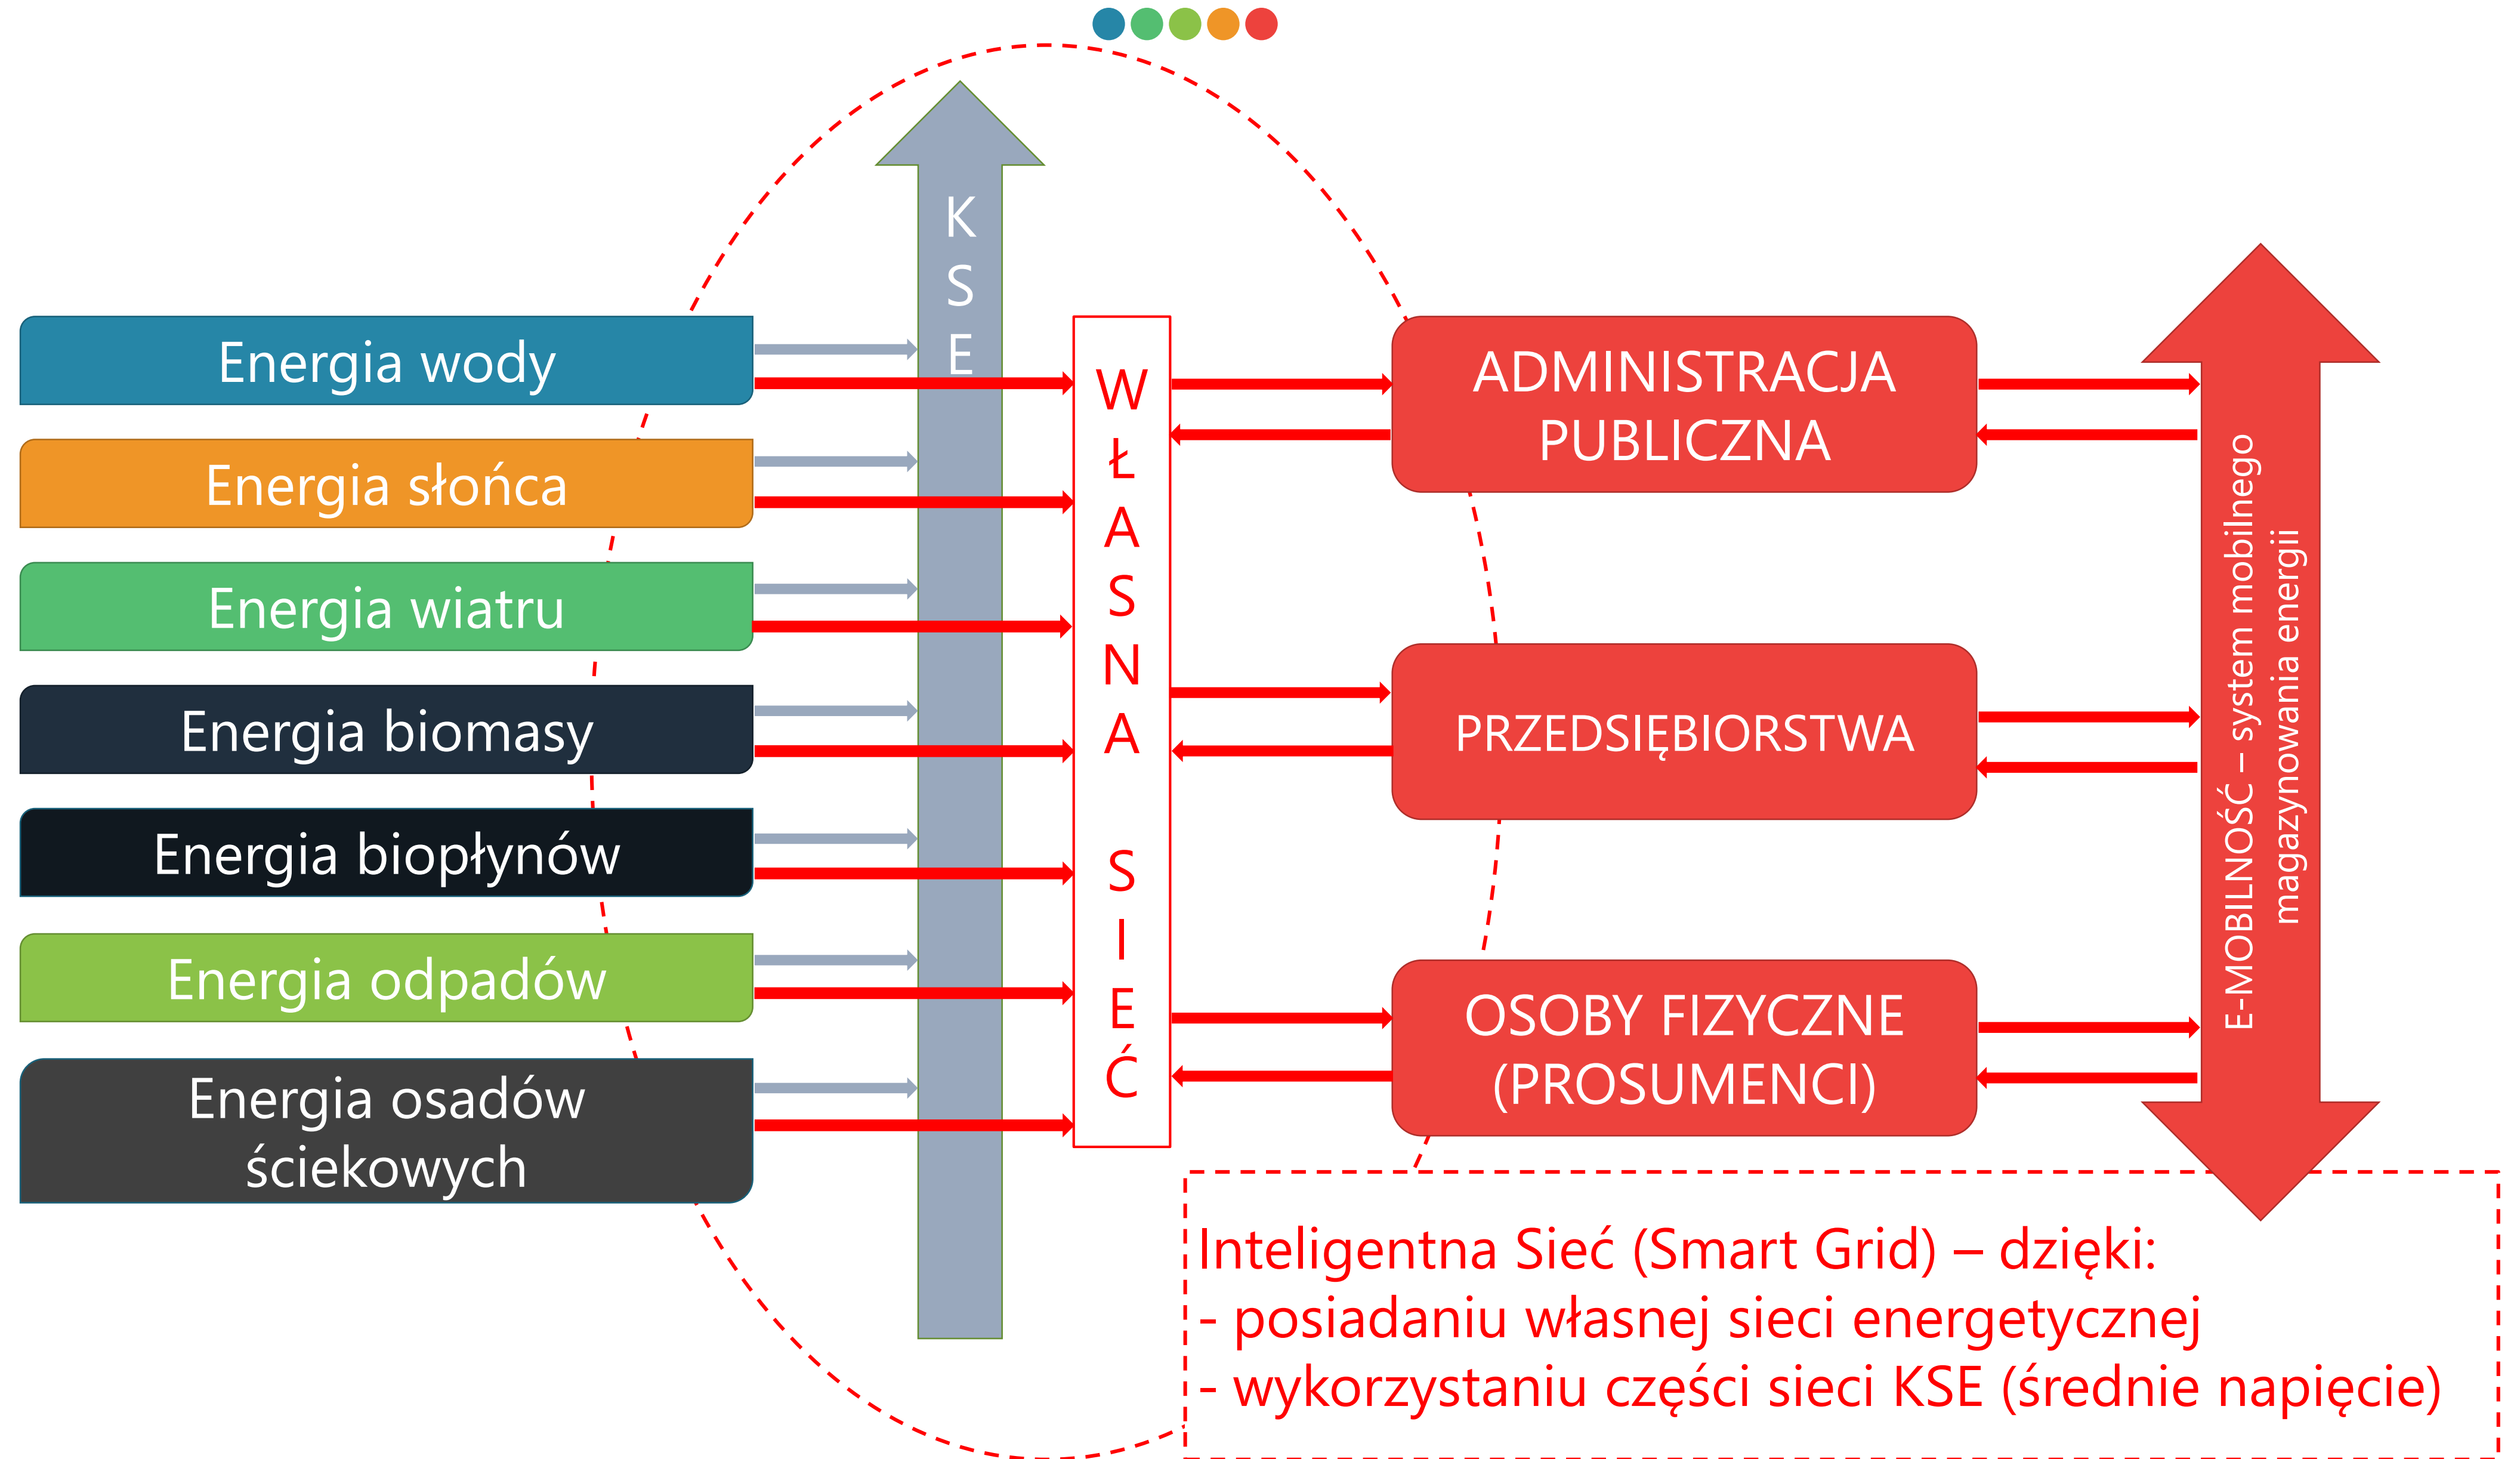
KSE

Energia wody

Energia słońca

Energia wiatru

Energia biomasy

Energia biopłynów

Energia odpadów

Energia osadów ściekowych

WŁASNA SIEĆ

ADMINISTRACJA PUBLICZNA

PRZEDSIĘBIORSTWA

OSOBY FIZYCZNE (PROSUMENCI)

E-MOBILNOŚĆ – system mobilnego magazynowania energii

Inteligentna Sieć (Smart Grid) – dzięki:
- posiadaniu własnej sieci energetycznej
- wykorzystaniu części sieci KSE (średnie napięcie)